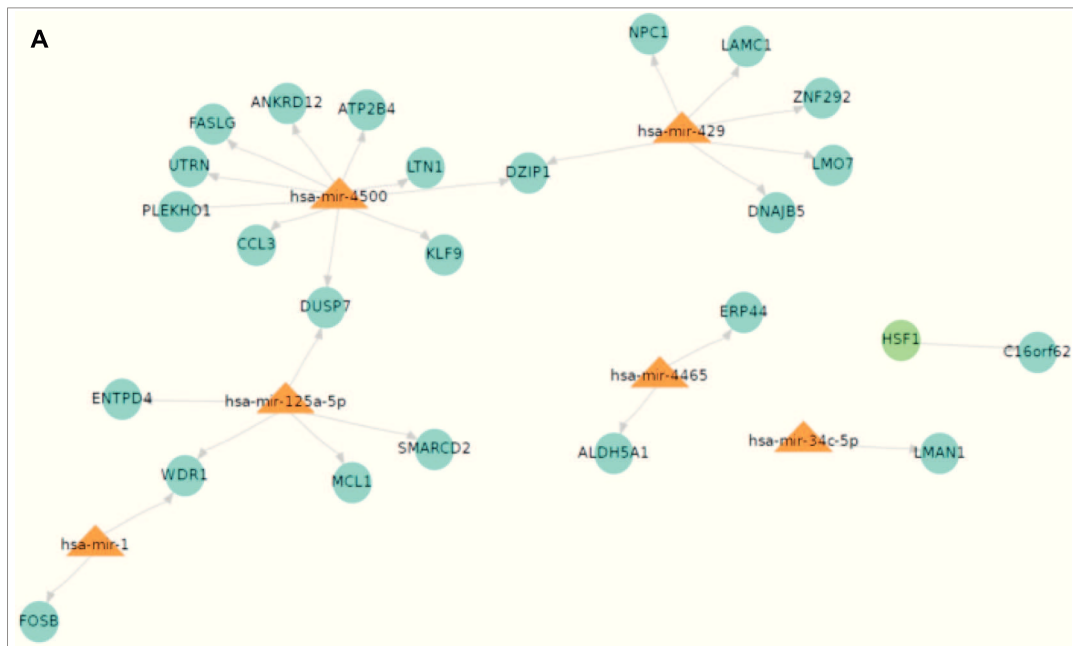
A

NPC1
LAMC1
ZNF292
hsa-mir-429
LMO7
DNAJB5
DZIP1
ANKRD12
ATP2B4
FASLG
UTRN
LTN1
hsa-mir-4500
PLEKHO1
CCL3
KLF9
DUSP7
ERP44
HSF1
C16orf62
hsa-mir-4465
ENTPD4
hsa-mir-125a-5p
SMARCD2
ALDH5A1
hsa-mir-34c-5p
LMAN1
WDR1
MCL1
hsa-mir-1
FOSB